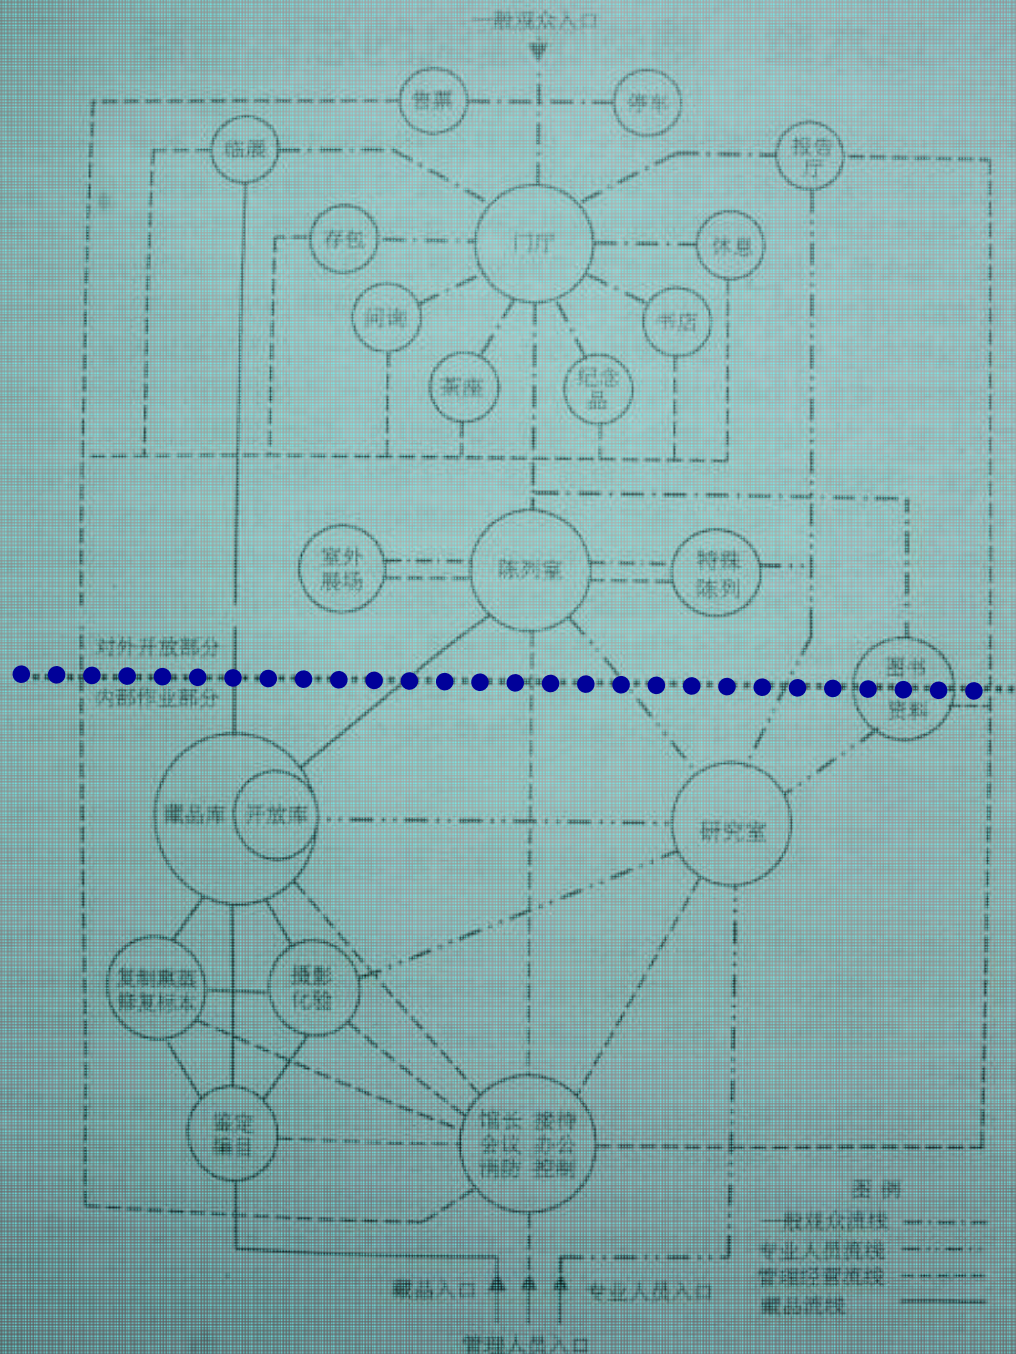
一般观众入口

售票

游水

临展

报告厅

存包

门厅

休息

问询

书店

茶座

纪念品

室外展场

陈列室

特殊陈列

对外开放部分

内部作业部分

图书资料

藏品库

开放库

研究室

复制裱糊
修复标本

摄影
化验

鉴定
编目

馆长 接待
会议 办公
消防 控制

图例
一般观众流线
专业人员流线
管理经营流线
藏品流线

藏品入口

专业人员入口

管理人员入口